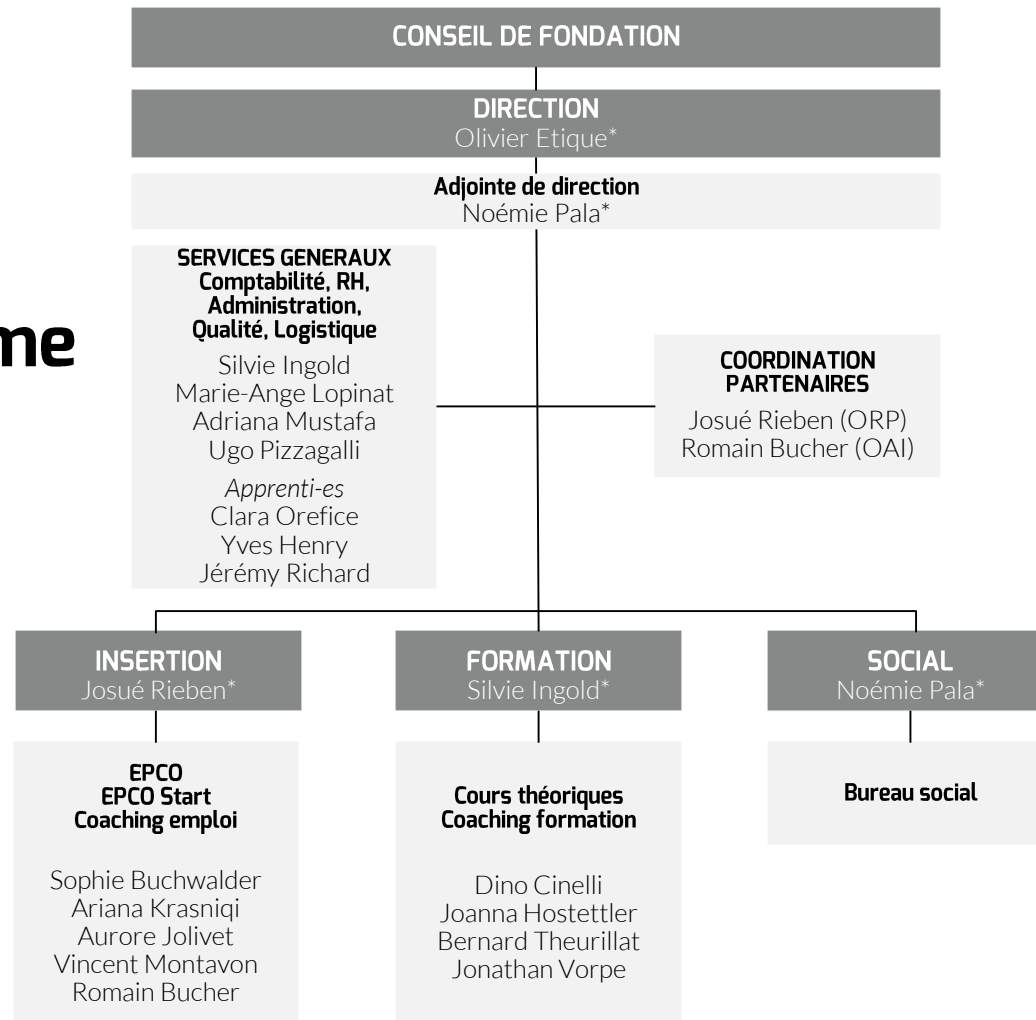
me

CONSEIL DE FONDATION

DIRECTION
Olivier Etique*

Adjointe de direction
Noémie Pala*

SERVICES GENERAUX
Comptabilité, RH, Administration, Qualité, Logistique
Silvie Ingold
Marie-Ange Lopinat
Adriana Mustafa
Ugo Pizzagalli

*Apprenti-es*
Clara Orefice
Yves Henry
Jérémy Richard

COORDINATION PARTENAIRES
Josué Rieben (ORP)
Romain Bucher (OAI)

INSERTION
Josué Rieben*

EPCO
EPCO Start
Coaching emploi

Sophie Buchwalder
Ariana Krasniqi
Aurore Jolivet
Vincent Montavon
Romain Bucher

FORMATION
Silvie Ingold*

Cours théoriques
Coaching formation

Dino Cinelli
Joanna Hostettler
Bernard Theurillat
Jonathan Vorpe

SOCIAL
Noémie Pala*

Bureau social